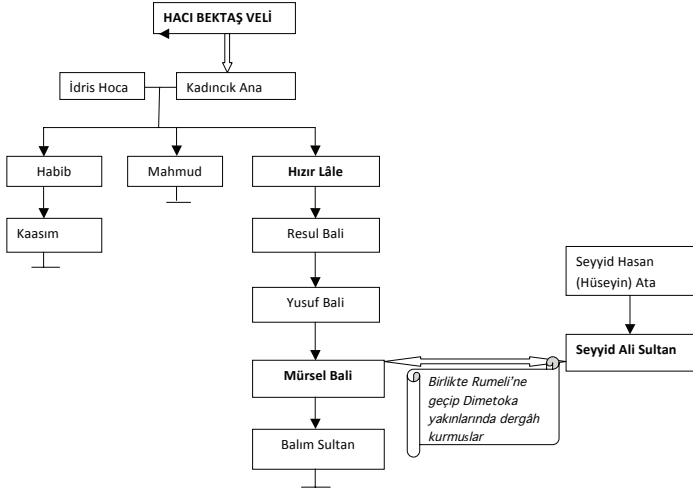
HACI BEKTAŞ VELİ

İdris Hoca

Kadıncık Ana

Habib

Mahmud

Hızır Lâle

Kaasım

Resul Bali

Yusuf Bali

Seyyid Hasan (Hüseyin) Ata

Mürsel Bali

Seyyid Ali Sultan

Birlikte Rumeli'ne geçip Dimetoka yakınlarında dergâh kurmuslar

Balım Sultan